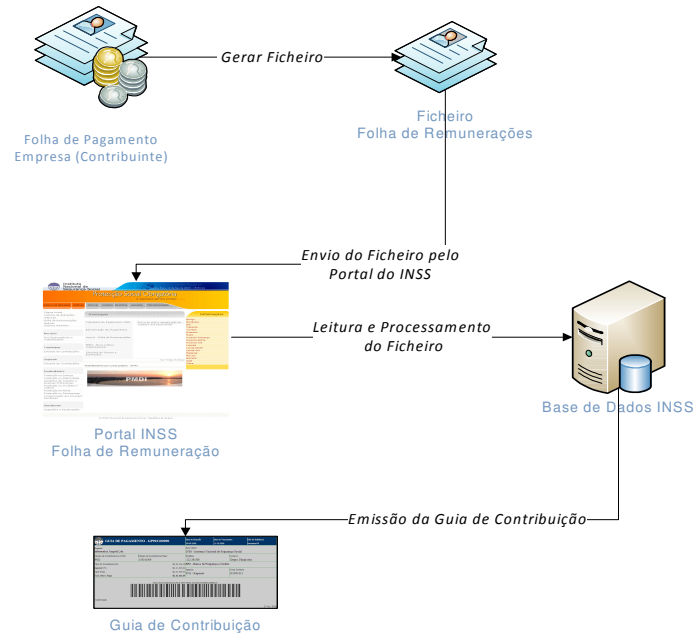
Gerar Ficheiro

Folha de Pagamento
Empresa (Contribuinte)

Ficheiro
Folha de Remunerações

Envio do Ficheiro pelo
Portal do INSS

Leitura e Processamento
do Ficheiro

Portal INSS
Folha de Remuneração

Base de Dados INSS

Emissão da Guia de Contribuição

GUIA DE PAGAMENTO

Guia de Contribuição